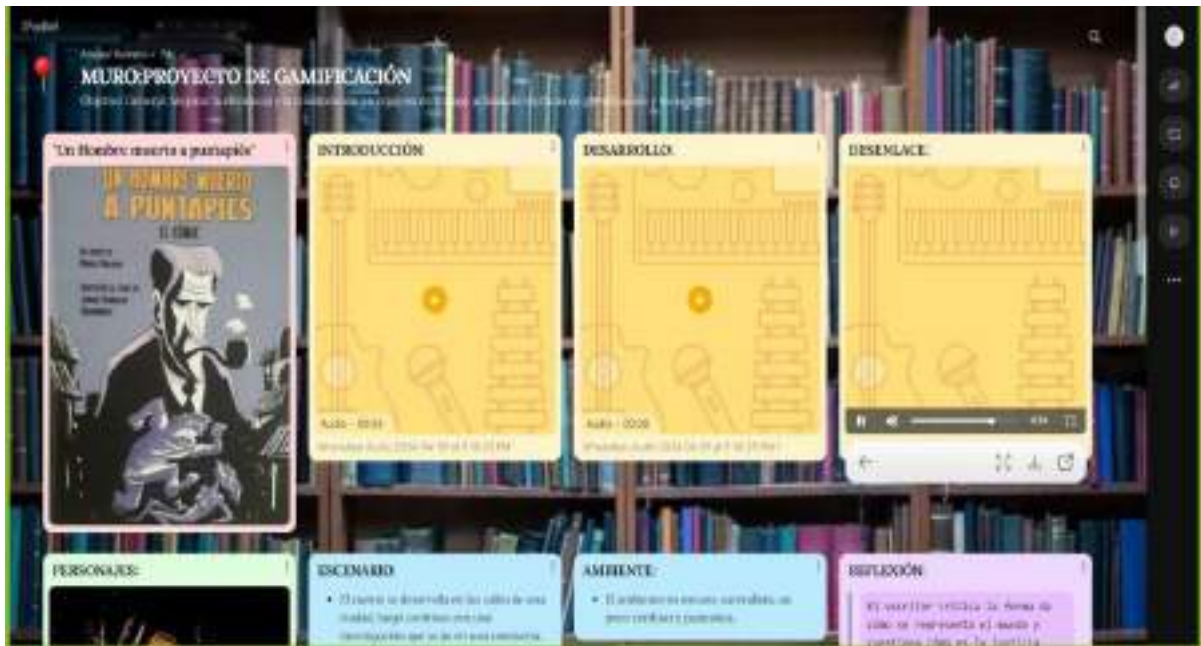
Padlet

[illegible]

MURO:PROYECTO DE GAMIFICACIÓN

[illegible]

"Un Hombre muerto a puntapiés"

UN HOMBRE MUERTO A PUNTAPIÉS

EL CÓMIC

INTRODUCCIÓN

Audio · 00:00

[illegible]

DESARROLLO:

Audio · 00:00

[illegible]

DESENLACE:

PERSONAJES:

ESCENARIO:

• El cuento se desarrolla en las calles de una ciudad, luego continúa con una investigación que se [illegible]

AMBIENTE:

• El ambiente es oscuro, inestable, un poco confuso y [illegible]

REFLEXIÓN:

El escritor critica la forma de cómo se representa el mundo y cuestiona cómo es la justicia